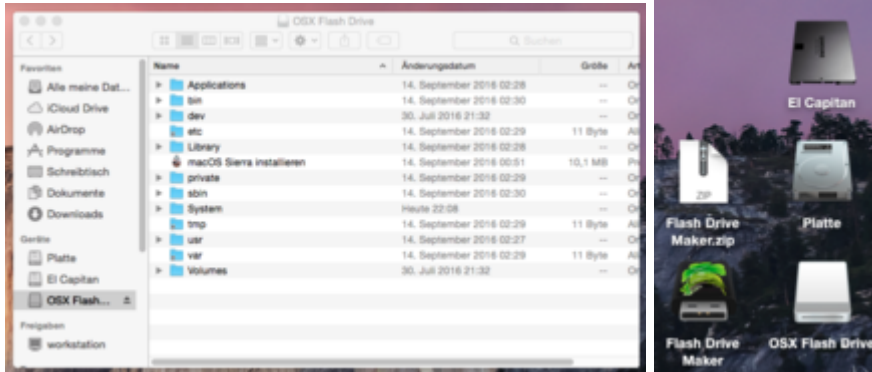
OSX Flash Drive

Suchen

Favoriten
Alle meine Dat...
iCloud Drive
AirDrop
Programme
Schreibtisch
Dokumente
Downloads

Geräte
Platte
El Capitan
OSX Flash...

Freigaben
workstation

| Name | Änderungsdatum | Größe | Art |
|---|---|---|---|
| Applications | 14. September 2016 02:28 | -- | Or |
| bin | 14. September 2016 02:30 | -- | Or |
| dev | 30. Juli 2016 21:32 | -- | Or |
| etc | 14. September 2016 02:29 | 11 Byte | Al |
| Library | 14. September 2016 02:28 | -- | Or |
| macOS Sierra installieren | 14. September 2016 00:51 | 10,1 MB | Pr |
| private | 14. September 2016 02:29 | -- | Or |
| sbin | 14. September 2016 02:30 | -- | Or |
| System | Heute 22:08 | -- | Or |
| tmp | 14. September 2016 02:29 | 11 Byte | Al |
| usr | 14. September 2016 02:27 | -- | Or |
| var | 14. September 2016 02:29 | 11 Byte | Al |
| Volumes | 30. Juli 2016 21:32 | -- | Or |

El Capitan
ZIP
Flash Drive Maker.zip
Platte
Flash Drive Maker
OSX Flash Drive